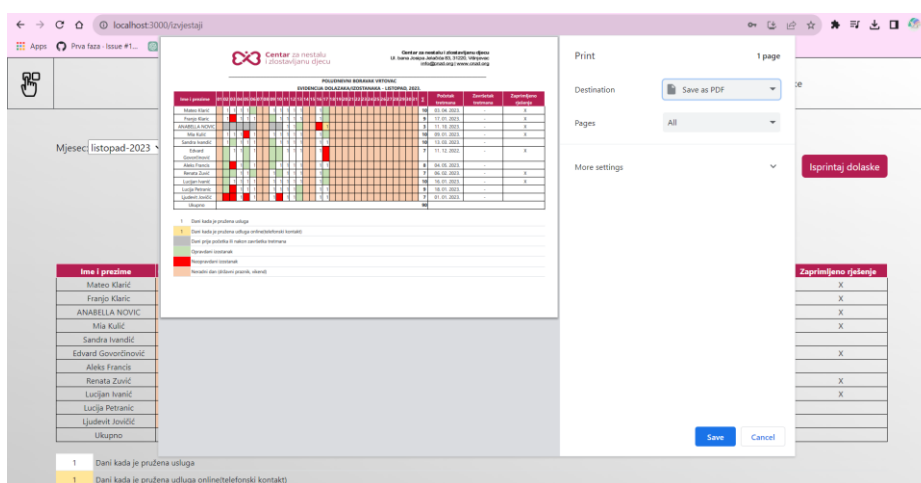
localhost:3000/izvjestaji

Apps Prva faza - Issue #1...

Mjesec listopad-2023

Centar za nestalu i zlostavljanu djecu

Centar za nestalu i zlostavljanu djecu
Ul. Ivana Josipa Jelačića 83, 31200, Mitrovac
info@cnzd.org | www.cnzd.org

POLUDNEVNI BORAVAK VRTOVAC
EVIDENCIJA DOLAZAKA/IZOSTANAKA - LISTOPAD, 2023.

| Ime i prezime | Σ | Početak tretmana | Završetak tretmana | Zaprimljeno rješenje |
|---|---|---|---|---|
| Mateo Klarić | 16 | 03. 04. 2023. | - | X |
| Franjo Klarić | 9 | 17. 01. 2023. | - | X |
| ANABELLA NOVIC | 7 | 11. 11. 2023. | - | X |
| Mia Kulić | 16 | 09. 01. 2023. | - | X |
| Sandra Ivandić | 10 | 13. 03. 2023. | - | |
| Edvard Govorčinović | 7 | 11. 12. 2022. | - | X |
| Aleks Francis | 8 | 04. 03. 2023. | - | |
| Renata Zuvić | 7 | 06. 02. 2023. | - | X |
| Lucijan Ivanić | 10 | 18. 01. 2023. | - | X |
| Lucija Petranic | 9 | 18. 01. 2023. | - | |
| Ljudevit Jovičić | 7 | 01. 01. 2023. | - | |
| Ukupno | 98 | | | |

1 Dani kada je pružena usluga
1 Dani kada je pružena usluga online(telefonski kontakt)
Dani prije početka ili nakon završetka tretmana
Opravdani izostanak
Neopravdani izostanak
Neradni dan (državni praznik, vikend)

Print 1 page
Destination Save as PDF
Pages All
More settings
Save Cancel

Isprintaj dolaske

| Ime i prezime | Zaprimljeno rješenje |
|---|---|
| Mateo Klarić | X |
| Franjo Klarić | X |
| ANABELLA NOVIC | X |
| Mia Kulić | X |
| Sandra Ivandić | |
| Edvard Govorčinović | X |
| Aleks Francis | |
| Renata Zuvić | X |
| Lucijan Ivanić | X |
| Lucija Petranic | |
| Ljudevit Jovičić | |
| Ukupno | |

1 Dani kada je pružena usluga
1 Dani kada je pružena usluga online(telefonski kontakt)